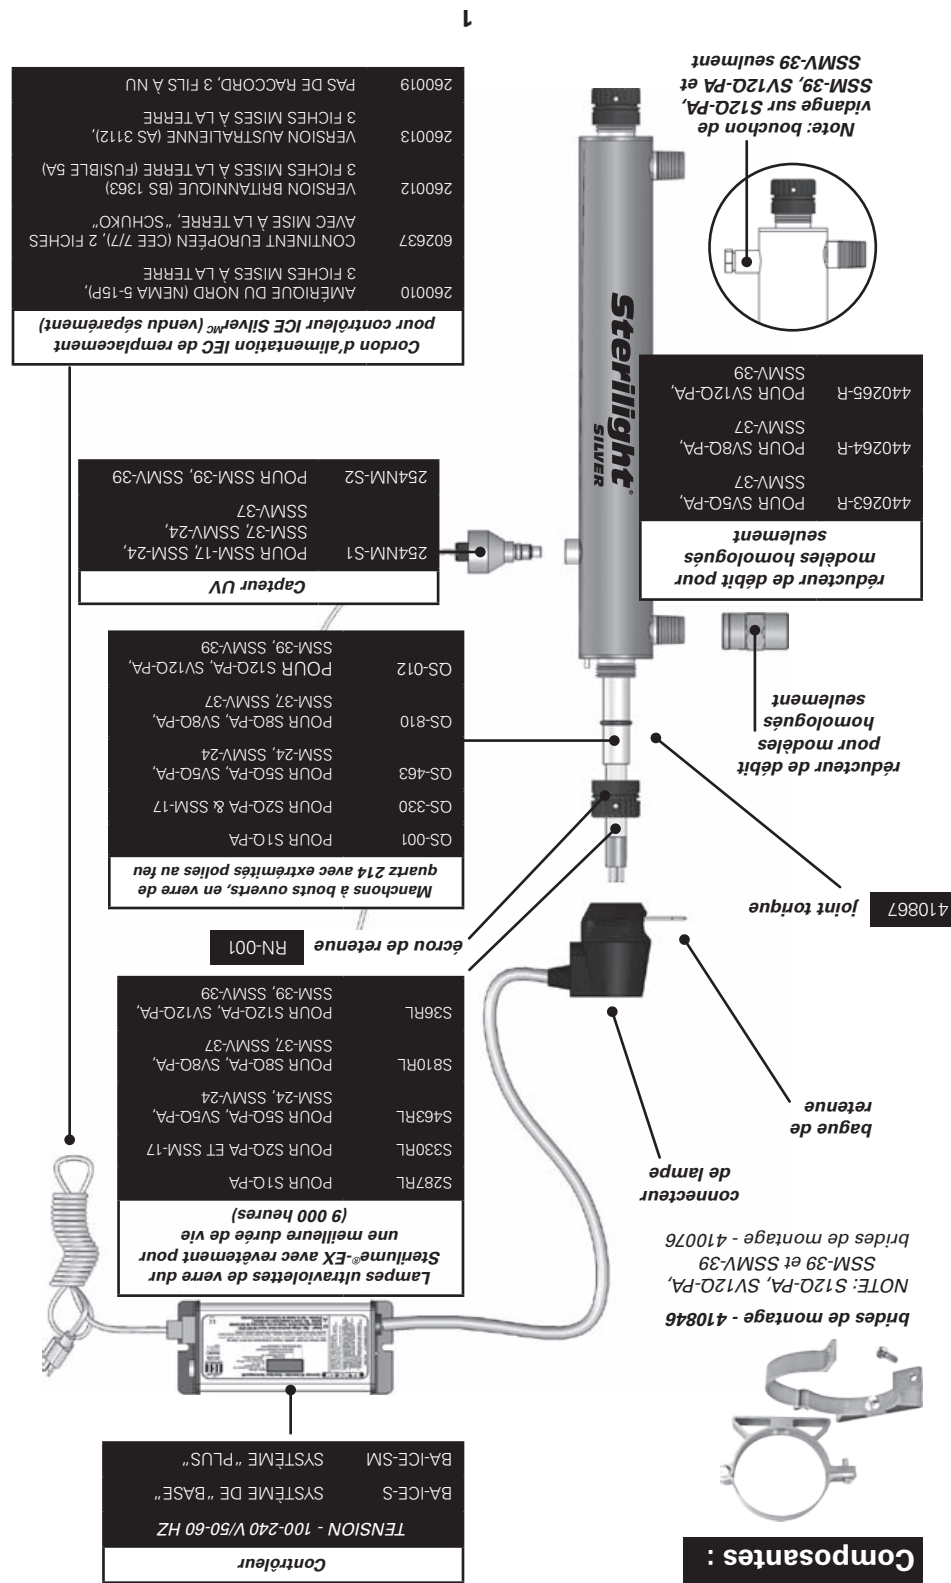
Composantes :

brides de montage - 410846

NOTE: S12Q-PA, SV12Q-PA, SSM-39 et SSMV-39 brides de montage - 410076

connecteur de lampe

bague de retenue

410867 joint torique

réducteur de débit pour modèles homologués seulement

Note: bouchon de vidange sur S12Q-PA, SSM-39, SV12Q-PA et SSMV-39 seulment

réducteur de débit pour modèles homologués seulement

| | |
|---|---|
| 440263-R | POUR SV5Q-PA, SSMV-37 |
| 440264-R | POUR SV8Q-PA, SSMV-37 |
| 440265-R | POUR SV12Q-PA, SSMV-39 |

Sterilight SILVER

Contrôleur

TENSION - 100-240 V/50-60 HZ

| | |
|---|---|
| BA-ICE-S | SYSTÈME DE "BASE" |
| BA-ICE-SM | SYSTÈME "PLUS" |

Lampes ultraviolettes de verre dur Sterilume®-EX avec revêtement pour une meilleure durée de vie (9 000 heures)

| | |
|---|---|
| S287RL | POUR S1Q-PA |
| S330RL | POUR S2Q-PA ET SSM-17 |
| S463RL | POUR S5Q-PA, SV5Q-PA, SSM-24, SSMV-24 |
| S810RL | POUR S8Q-PA, SV8Q-PA, SSM-37, SSMV-37 |
| S36RL | POUR S12Q-PA, SV12Q-PA, SSM-39, SSMV-39 |

écrou de retenue RN-001

Manchons à bouts ouverts, en verre de quartz 214 avec extrémités polies au feu

| | |
|---|---|
| QS-001 | POUR S1Q-PA |
| QS-330 | POUR S2Q-PA & SSM-17 |
| QS-463 | POUR S5Q-PA, SV5Q-PA, SSM-24, SSMV-24 |
| QS-810 | POUR S8Q-PA, SV8Q-PA, SSM-37, SSMV-37 |
| QS-012 | POUR S12Q-PA, SV12Q-PA, SSM-39, SSMV-39 |

Capteur UV

| | |
|---|---|
| 254NM-S1 | POUR SSM-17, SSM-24, SSM-37, SSMV-24, SSMV-37 |
| 254NM-S2 | POUR SSM-39, SSMV-39 |

Cordon d'alimentation IEC de remplacement pour contrôleur ICE Silver$^{MC}$ (vendu séparément)

| | |
|---|---|
| 260010 | AMÉRIQUE DU NORD (NEMA 5-15P), 3 FICHES MISES À LA TERRE |
| 602637 | CONTINENT EUROPÉEN (CEE 7/7), 2 FICHES AVEC MISE À LA TERRE, "SCHUKO" |
| 260012 | VERSION BRITANNIQUE (BS 1363) 3 FICHES MISES À LA TERRE (FUSIBLE 5A) |
| 260013 | VERSION AUSTRALIENNE (AS 3112), 3 FICHES MISES À LA TERRE |
| 260019 | PAS DE RACCORD, 3 FILS À NU |

1